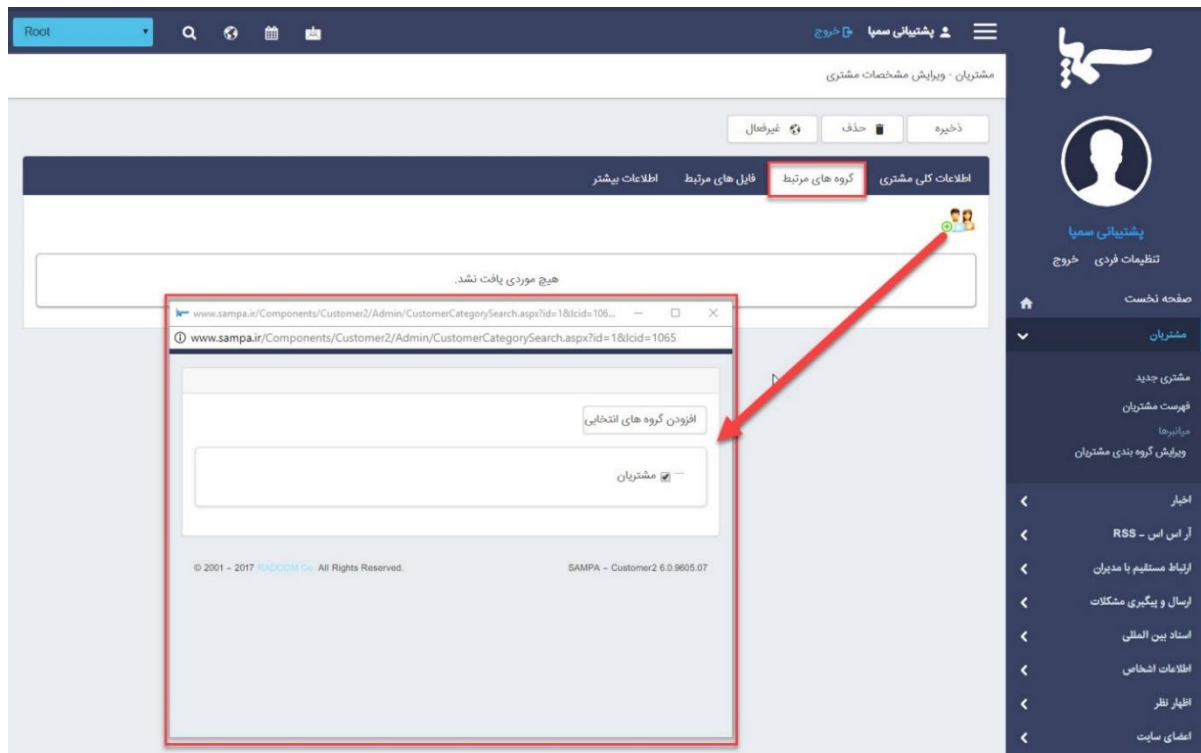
Root

پشتیبانی سمپا خروج

مشتریان - ویرایش مشخصات مشتری

ذخیره
حذف
غیرفعال

اطلاعات کلی مشتری
گروه های مرتبط
فایل های مرتبط
اطلاعات بیشتر

هیچ موردی یافت نشد.

www.sampa.ir/Components/Customer2/Admin/CustomerCategorySearch.aspx?id=1&lcid=106...

www.sampa.ir/Components/Customer2/Admin/CustomerCategorySearch.aspx?id=1&lcid=1065

افزودن گروه های انتخابی

مشتریان

© 2001 - 2017 RADCOM Co. All Rights Reserved.

SAMPA - Customer2 6.0.9605.07

پشتیبانی سمپا
تنظیمات فردی خروج

صفحه نخست
مشتریان
مشتری جدید
فهرست مشتریان
میانبرها
ویرایش گروه بندی مشتریان
اخبار
آر اس اس - RSS
ارتباط مستقیم با مدیران
ارسال و پیگیری مشکلات
اسناد بین المللی
اطلاعات اشخاص
اظهار نظر
اعضای سایت